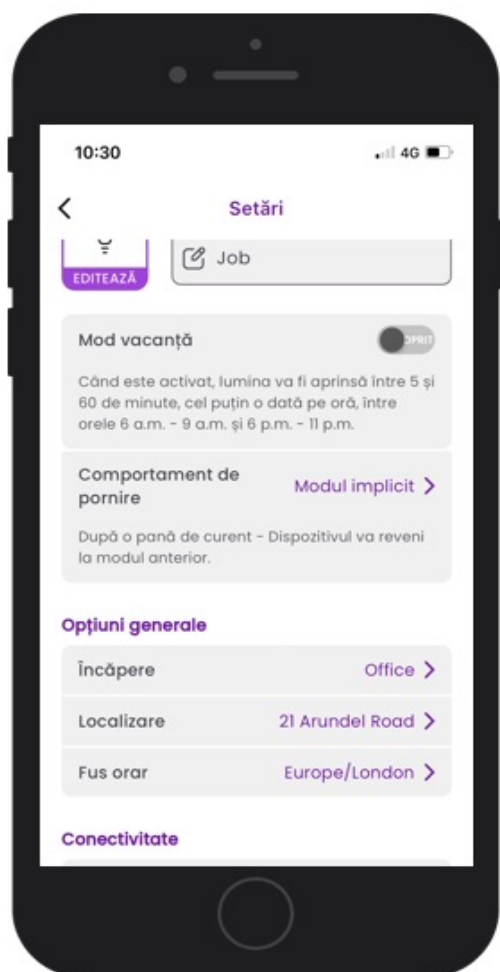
10:30

4G

<

Setări

EDITEAZĂ

Job

Mod vacanță

OPRIT

Când este activat, lumina va fi aprinsă între 5 și 60 de minute, cel puțin o dată pe oră, între orele 6 a.m. - 9 a.m. și 6 p.m. - 11 p.m.

Comportament de pornire

Modul implicit >

După o pană de curent - Dispozitivul va reveni la modul anterior.

Opțiuni generale

Încăpere

Office >

Localizare

21 Arundel Road >

Fus orar

Europe/London >

Conectivitate